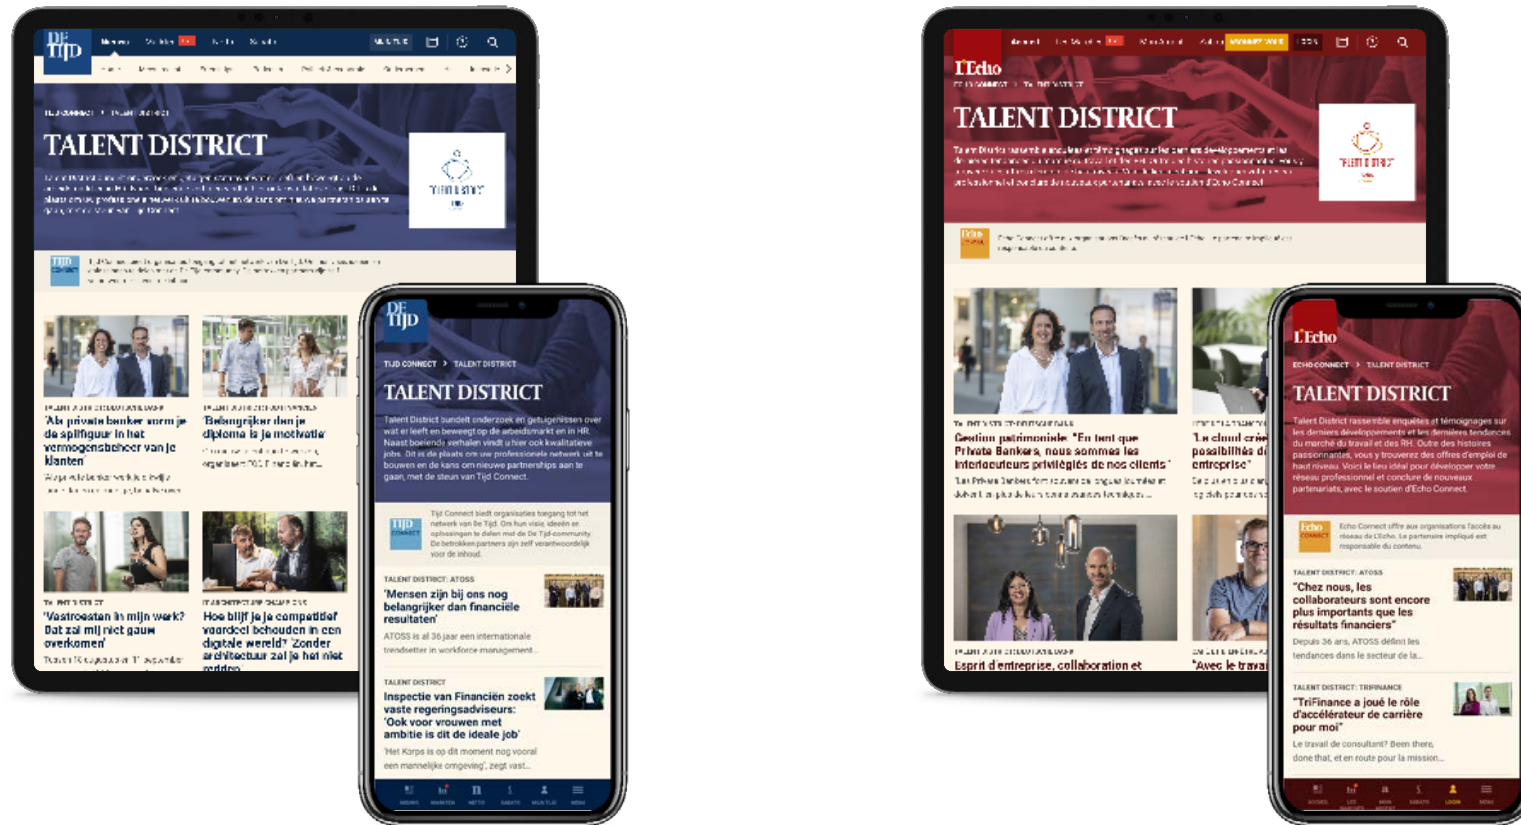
DE TIJD

TALENT DISTRICT

'Als private banker word je de spilfiguur in het vermogensbeheer van je klanten'

'Belangrijker dan je diploma is je motivatie'

'Vastroesten in mijn werk? Dat zal mij niet gauw overkomen'

Hoe blijf je je competitief voordeel behouden in een digitale wereld? 'Zonder architectuur zal je het niet redden'

DE TIJD

TIJD CONNECT > TALENT DISTRICT

TALENT DISTRICT

Talent District bundelt onderzoek en getuigenissen over wat er leeft en beweegt op de arbeidsmarkt en in HR. Naast boeiende verhalen vindt u hier ook kwalitatieve jobs. Dit is de plaats om uw professionele netwerk uit te bouwen en de kans om nieuwe partnerships aan te gaan, met de steun van Tijd Connect.

TIJD CONNECT

Tijd Connect biedt organisaties toegang tot het netwerk van De Tijd. Om hun visie, ideeën en oplossingen te delen met de De Tijd-community. De betrokken partners zijn zelf verantwoordelijk voor de inhoud.

TALENT DISTRICT: ATOSS

'Mensen zijn bij ons nog belangrijker dan financiële resultaten'

ATOSS is al 36 jaar een internationale trendsetter in workforce management...

TALENT DISTRICT

Inspectie van Financiën zoekt vaste regeringsadviseurs: 'Ook voor vrouwen met ambitie is dit de ideale job'

'Het Korps is op dit moment nog vooral een mannelijke omgeving', zegt vast...

L'Echo

TALENT DISTRICT

Gestion patrimoniale "En tant que Private Bankers, nous sommes les interlocuteurs privilégiés de nos clients"

"Le client crée possibilités di entreprise"

Esprit d'entreprise, collaboration et

"Avec le travai

L'Echo

ECHO CONNECT > TALENT DISTRICT

TALENT DISTRICT

Talent District rassemble enquêtes et témoignages sur les derniers développements et les dernières tendances du marché du travail et des RH. Outre des histoires passionnantes, vous y trouverez des offres d'emploi de haut niveau. Voici le lieu idéal pour développer votre réseau professionnel et conclure de nouveaux partenariats, avec le soutien d'Echo Connect.

Echo CONNECT

Echo Connect offre aux organisations l'accès au réseau de L'Echo. Le partenaire impliqué est responsable du contenu.

TALENT DISTRICT: ATOSS

"Chez nous, les collaborateurs sont encore plus importants que les résultats financiers"

Depuis 36 ans, ATOSS définit les tendances dans le secteur de la...

TALENT DISTRICT: TRIFINANCE

"TriFinance a joué le rôle d'accélérateur de carrière pour moi"

Le travail de consultant? Been there, done that, et en route pour la mission...